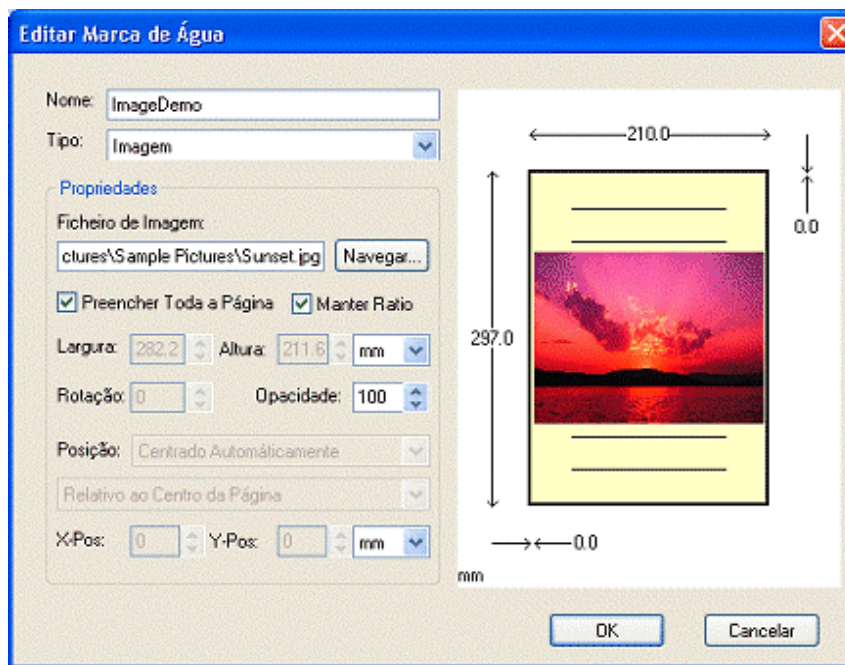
Editar Marca de Água

Nome: ImageDemo
Tipo: Imagem

Propriedades
Ficheiro de Imagem:
ctures\Sample Pictures\Sunset.jpg Navegar...
Preencher Toda a Página Manter Ratio
Largura: 282.2 Altura: 211.6 mm
Rotação: 0 Opacidade: 100
Posição: Centrado Automáticamente
Relativo ao Centro da Página
X-Pos: 0 Y-Pos: 0 mm

210.0
0.0
297.0
0.0
mm

OK Cancelar